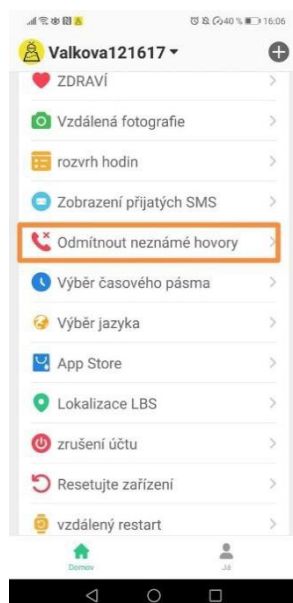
40 % 16:06

Valkova121617 ▾

ZDRAVÍ

Vzdálená fotografie

rozvrh hodin

Zobrazení přijatých SMS

Odmítnout neznámé hovory

Výběr časového pásma

Výběr jazyka

App Store

Lokalizace LBS

zrušení účtu

Resetujte zařízení

vzdálený restart

Domov

Já